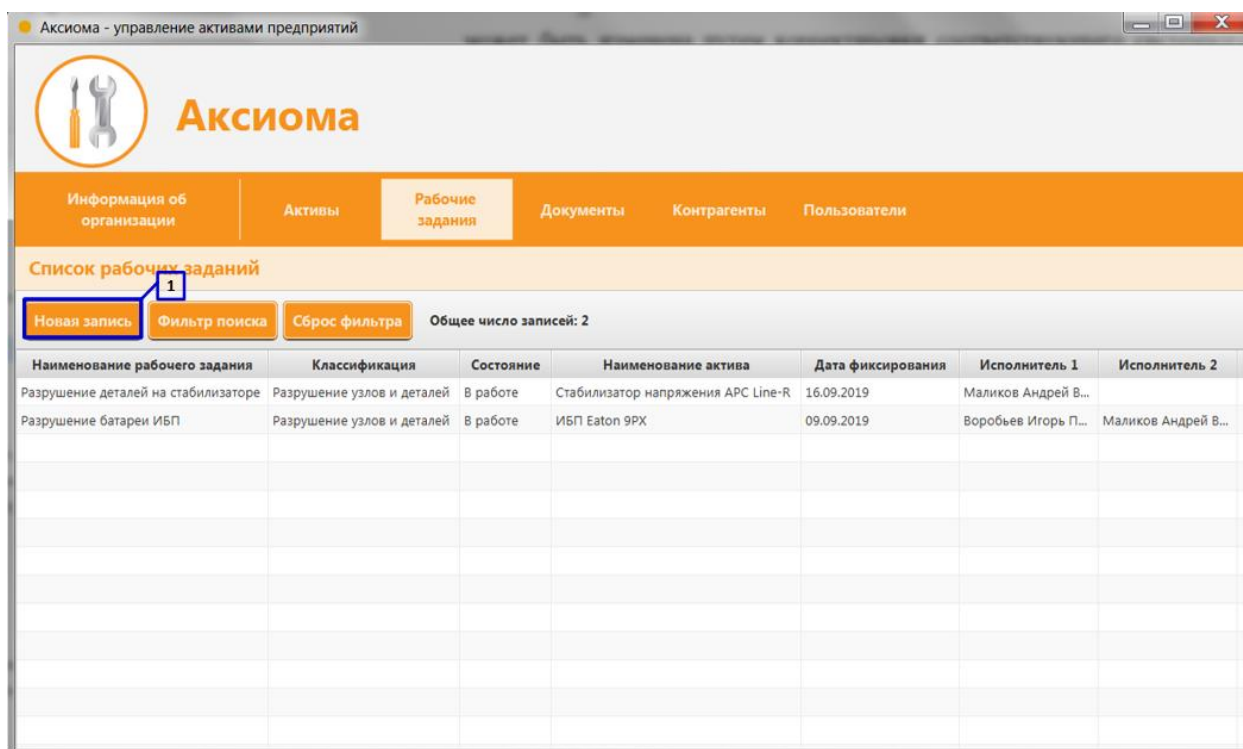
Аксиома - управление активами предприятий

Аксиома

Информация об организации | Активы | Рабочие задания | Документы | Контрагенты | Пользователи

Список рабочих заданий

1

Новая запись | Фильтр поиска | Сброс фильтра | Общее число записей: 2

| Наименование рабочего задания | Классификация | Состояние | Наименование актива | Дата фиксирования | Исполнитель 1 | Исполнитель 2 |
|---|---|---|---|---|---|---|
| Разрушение деталей на стабилизаторе | Разрушение узлов и деталей | В работе | Стабилизатор напряжения APC Line-R | 16.09.2019 | Маликов Андрей В... | |
| Разрушение батареи ИБП | Разрушение узлов и деталей | В работе | ИБП Eaton 9PX | 09.09.2019 | Воробьев Игорь П... | Маликов Андрей В... |